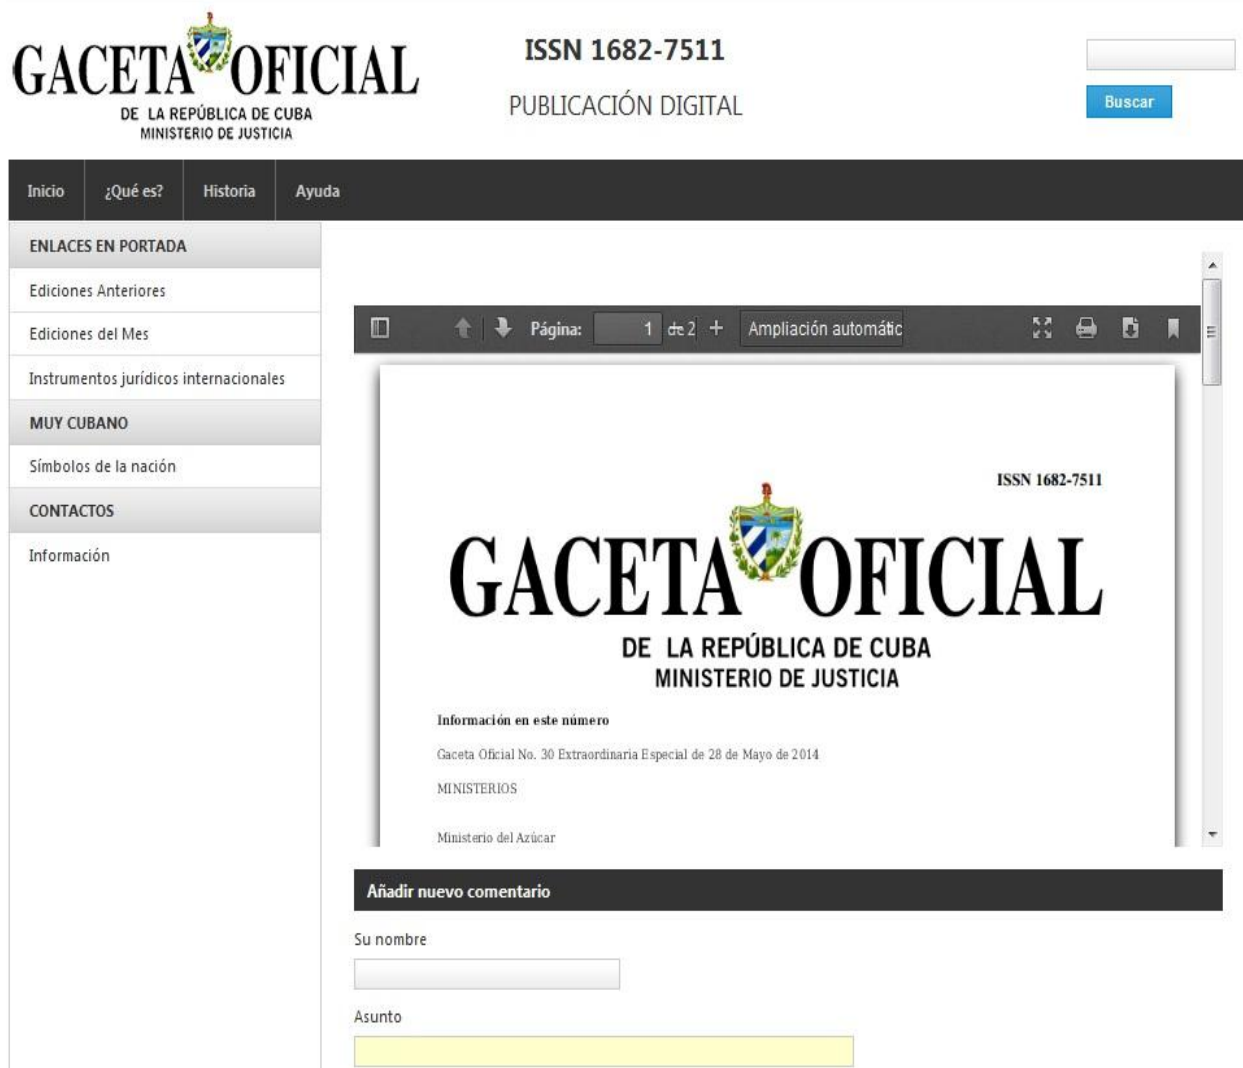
GACETA OFICIAL
DE LA REPÚBLICA DE CUBA
MINISTERIO DE JUSTICIA

ISSN 1682-7511

PUBLICACIÓN DIGITAL

Buscar

Inicio ¿Qué es? Historia Ayuda

ENLACES EN PORTADA

Ediciones Anteriores

Ediciones del Mes

Instrumentos jurídicos internacionales

MUY CUBANO

Símbolos de la nación

CONTACTOS

Información

Página: 1 de 2 + Ampliación automátic

ISSN 1682-7511

GACETA OFICIAL
DE LA REPÚBLICA DE CUBA
MINISTERIO DE JUSTICIA

Información en este número

Gaceta Oficial No. 30 Extraordinaria Especial de 28 de Mayo de 2014

MINISTERIOS

Ministerio del Azúcar

Añadir nuevo comentario

Su nombre

Asunto